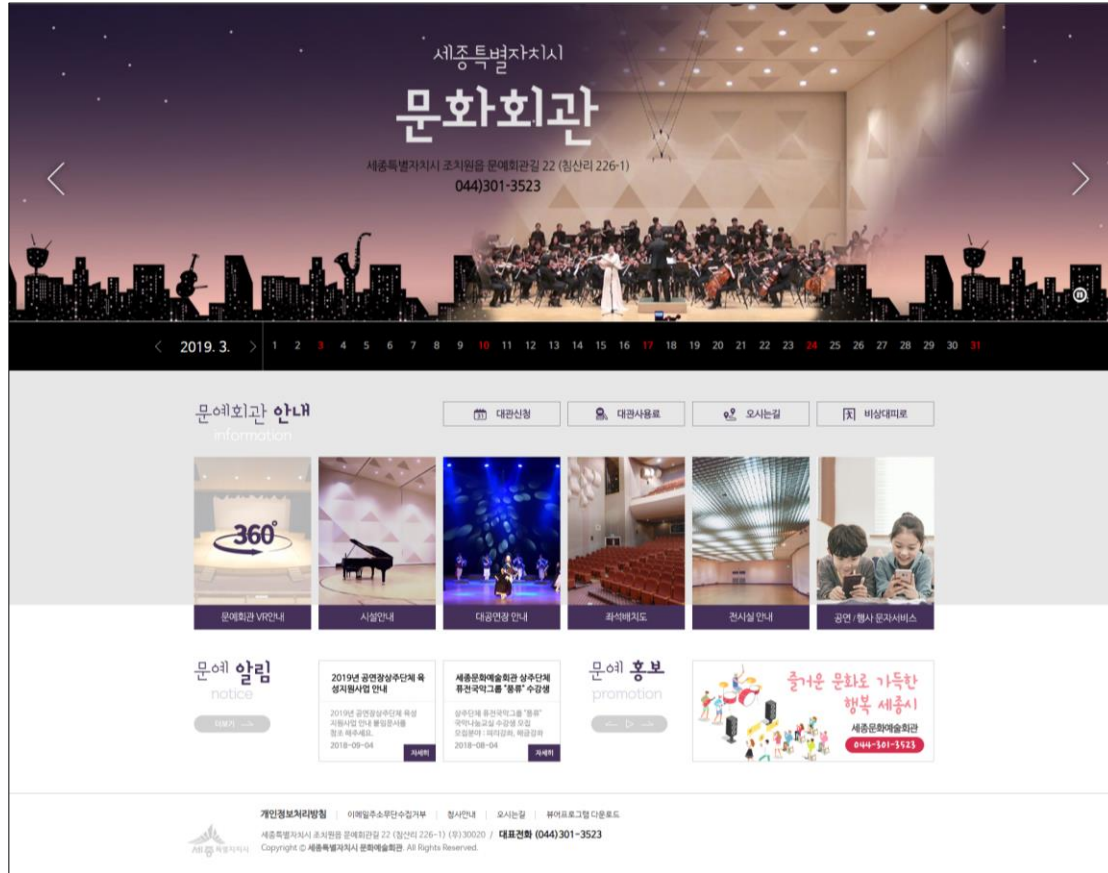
세종특별자치시
문화회관
세종특별자치시 조치원읍 문예회관길 22 (침산리 226-1)
044)301-3523

2019. 3. 1 2 3 4 5 6 7 8 9 10 11 12 13 14 15 16 17 18 19 20 21 22 23 24 25 26 27 28 29 30 31

문예회관 안내
information

대관신청 | 대관사용료 | 오시는길 | 비상대피로

360°
문예회관 VR안내 | 시설안내 | 대공연장 안내 | 좌석배치도 | 전시실 안내 | 공연 / 행사 문자서비스

문예 알림
notice
더보기

2019년 공연장상주단체 육성지원사업 안내
2019년 공연장상주단체 육성 지원사업 안내 붙임문서를 참조 해주세요.
2018-09-04
자세히

세종문화예술회관 상주단체 퓨전국악그룹 "풍류" 수강생
상주단체 퓨전국악그룹 "풍류" 국악나눔교실 수강생 모집 모집분야 : 해미강좌, 해금강좌
2018-08-04
자세히

문예 홍보
promotion

즐거운 문화로 가득한 행복 세종시
세종문화예술회관
044-301-3523

개인정보처리방침 | 이메일주소무단수집거부 | 청사안내 | 오시는길 | 뷰어프로그램 다운로드
세종특별자치시 조치원읍 문예회관길 22 (침산리 226-1) (우)30020 / 대표전화 (044)301-3523
Copyright © 세종특별자치시 문화예술회관. All Rights Reserved.
세종특별자치시